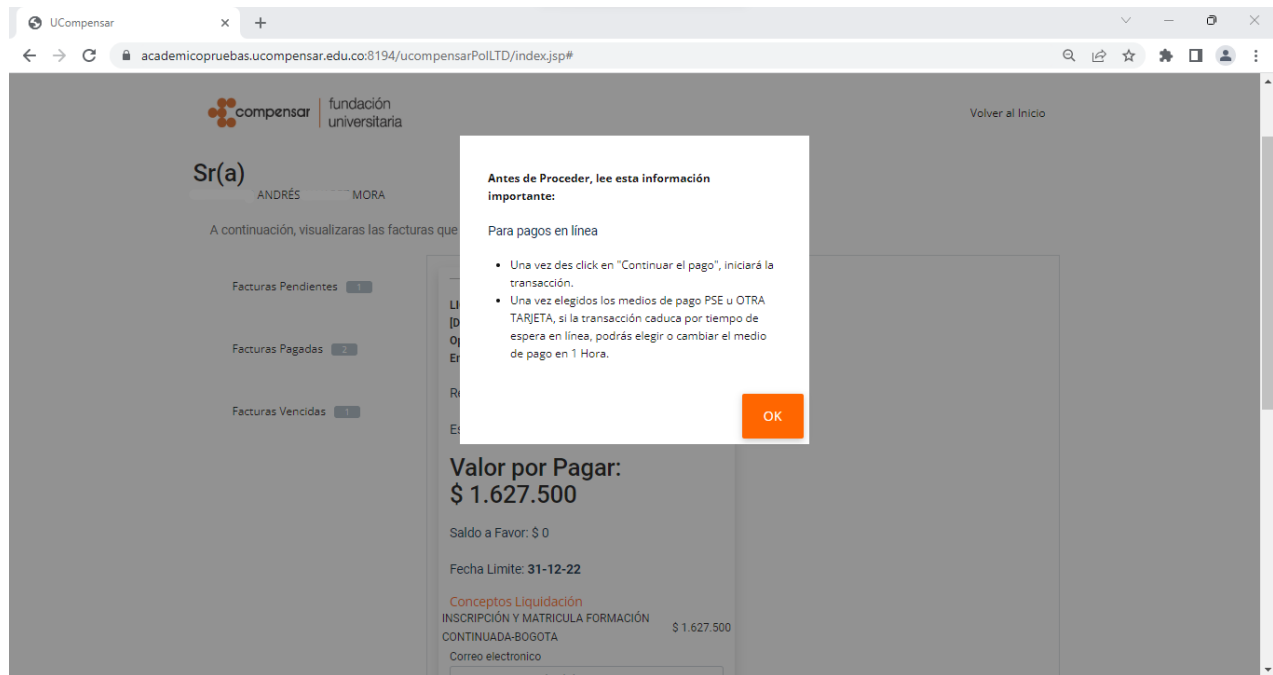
UCompensar

academicopruebas.ucompensar.edu.co:8194/ucompensarPolLTD/index.jsp#

compensar | fundación universitaria

Volver al Inicio

Sr(a)

ANDRÉS MORA

A continuación, visualizaras las facturas que

Facturas Pendientes 1

Facturas Pagadas 2

Facturas Vencidas 1

Li
[D
O
E

R

E

Valor por Pagar:
$ 1.627.500

Saldo a Favor: $ 0

Fecha Limite: 31-12-22

Conceptos Liquidación

INSCRIPCIÓN Y MATRICULA FORMACIÓN CONTINUADA-BOGOTA $ 1.627.500

Correo electronico

Antes de Proceder, lee esta información importante:

Para pagos en línea

- Una vez des click en "Continuar el pago", iniciará la transacción.
- Una vez elegidos los medios de pago PSE u OTRA TARJETA, si la transacción caduca por tiempo de espera en línea, podrás elegir o cambiar el medio de pago en 1 Hora.

OK